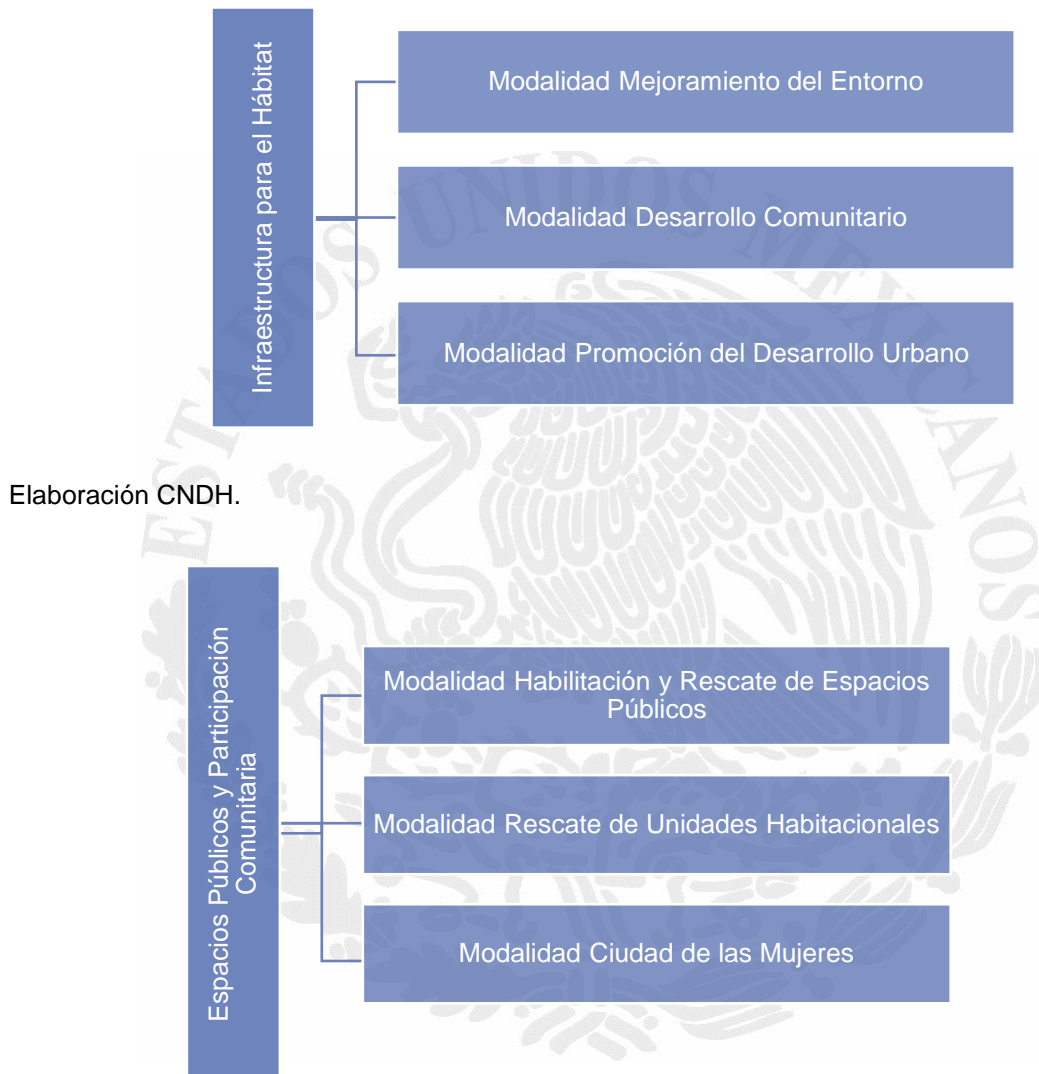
Infraestructura para el Hábitat

Modalidad Mejoramiento del Entorno

Modalidad Desarrollo Comunitario

Modalidad Promoción del Desarrollo Urbano

Elaboración CNDH.

Espacios Públicos y Participación Comunitaria

Modalidad Habilitación y Rescate de Espacios Públicos

Modalidad Rescate de Unidades Habitacionales

Modalidad Ciudad de las Mujeres